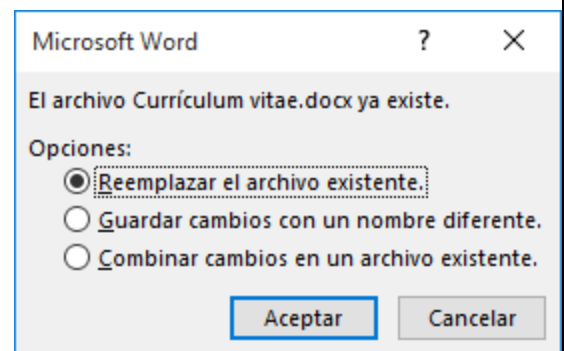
Microsoft Word ? ×

El archivo Currículum vitae.docx ya existe.

Opciones:

Reemplazar el archivo existente.

Guardar cambios con un nombre diferente.

Combinar cambios en un archivo existente.

Aceptar Cancelar